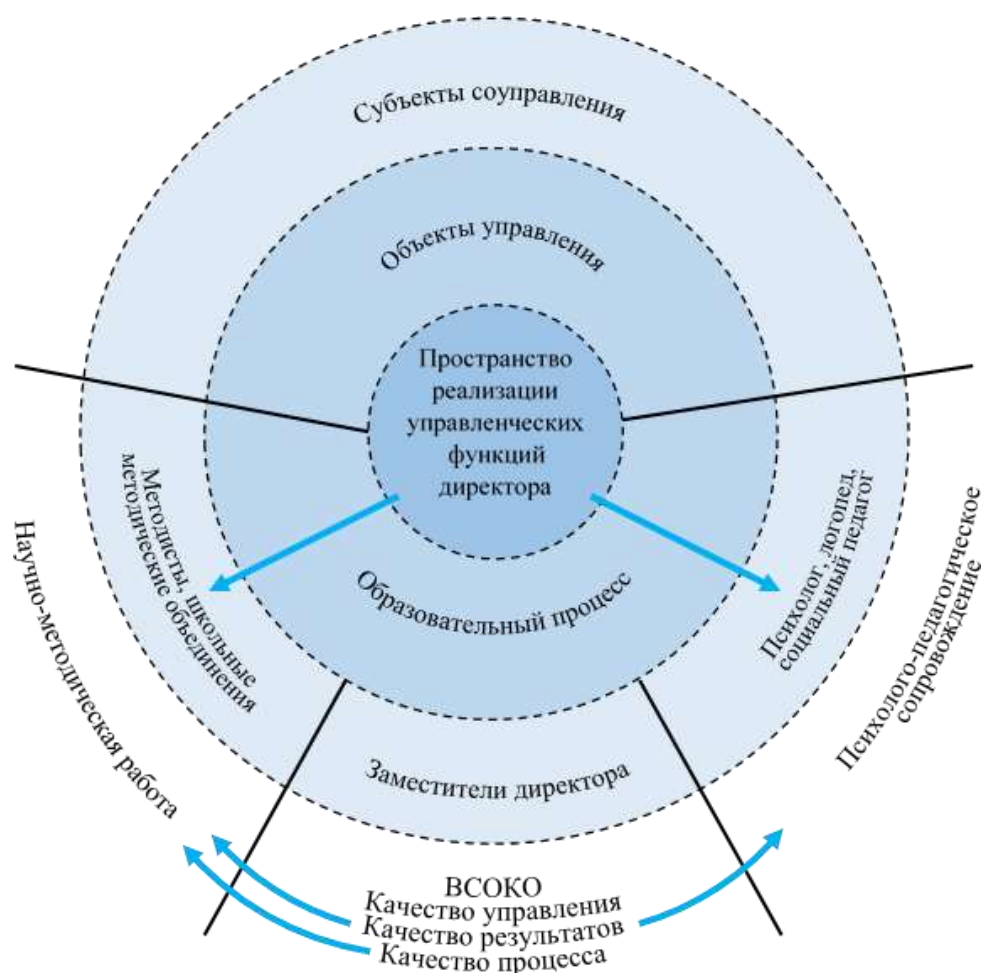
Субъекты соуправления

Объекты управления

Пространство реализации управленческих функций директора

Методисты, школьные методические объединения

Психолог, логопед, социальный педагог

Образовательный процесс

Заместители директора

Научно-методическая работа

Психолого-педагогическое сопровождение

ВСОКО
Качество управления
Качество результатов
Качество процесса